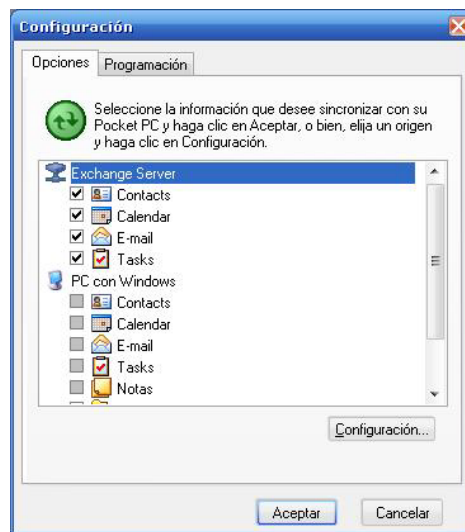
Configuración

Opciones | Programación

Seleccione la información que desee sincronizar con su Pocket PC y haga clic en Aceptar, o bien, elija un origen y haga clic en Configuración.

Exchange Server
Contacts
Calendar
E-mail
Tasks
PC con Windows
Contacts
Calendar
E-mail
Tasks
Notas

Configuración...

Aceptar | Cancelar